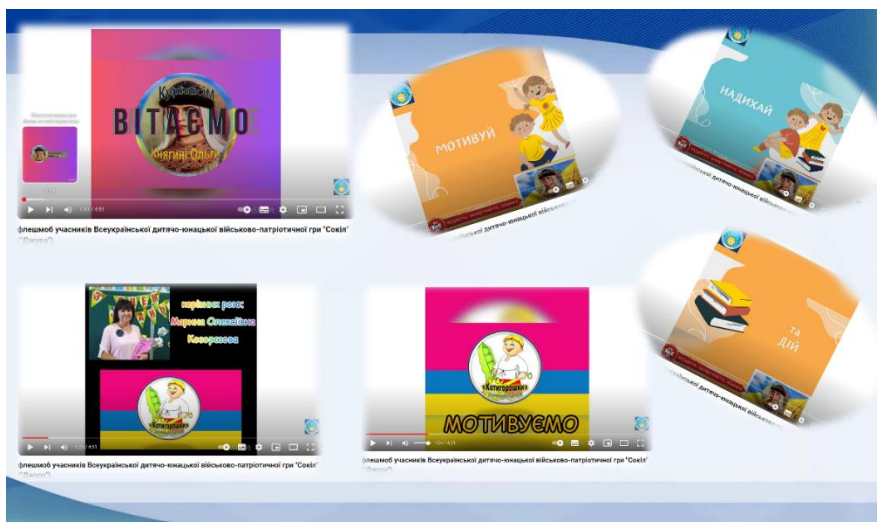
ВІТАЄМО
Княгині Ольги

МОТИВУЙ

НАДИХАЙ

флешмоб учасників Всеукраїнської дитячо-юнацької військово-патріотичної гри "Сокіл" ("Джура")

керівник рою:
Марина Олексіївна
Косоротова

"Котигорошки"

"Котигорошки"
МОТИВУЄМО

флешмоб учасників Всеукраїнської дитячо-юнацької військово-патріотичної гри "Сокіл" ("Джура")

флешмоб учасників Всеукраїнської дитячо-юнацької військово-патріотичної гри "Сокіл" ("Джура")

ТА
ДІЙ